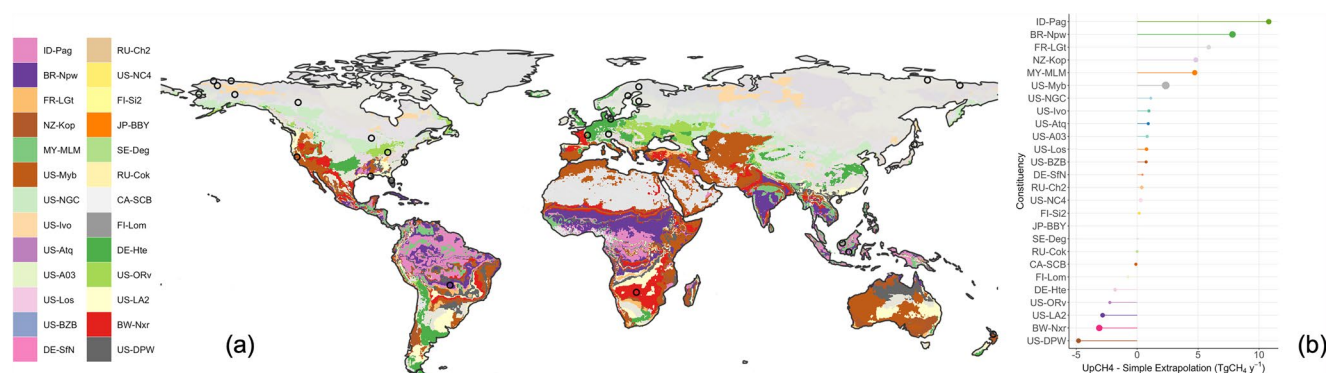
ID-Pag
BR-Npw
FR-LGt
NZ-Kop
MY-MLM
US-Myb
US-NGC
US-Ivo
US-Atq
US-A03
US-Los
US-BZB
DE-SfN

RU-Ch2
US-NC4
FI-Si2
JP-BBY
SE-Deg
RU-Cok
CA-SCB
FI-Lom
DE-Hte
US-ORv
US-LA2
BW-Nxr
US-DPW

(a)

ID-Pag
BR-Npw
FR-LGt
NZ-Kop
MY-MLM
US-Myb
US-NGC
US-Ivo
US-Atq
US-A03
US-Los
US-BZB
DE-SfN
RU-Ch2
US-NC4
FI-Si2
JP-BBY
SE-Deg
RU-Cok
CA-SCB
FI-Lom
DE-Hte
US-ORv
US-LA2
BW-Nxr
US-DPW

Constituency

-5
0
5
10

UpCH4 - Simple Extrapolation (TgCH$_4$ y$^{-1}$)

(b)